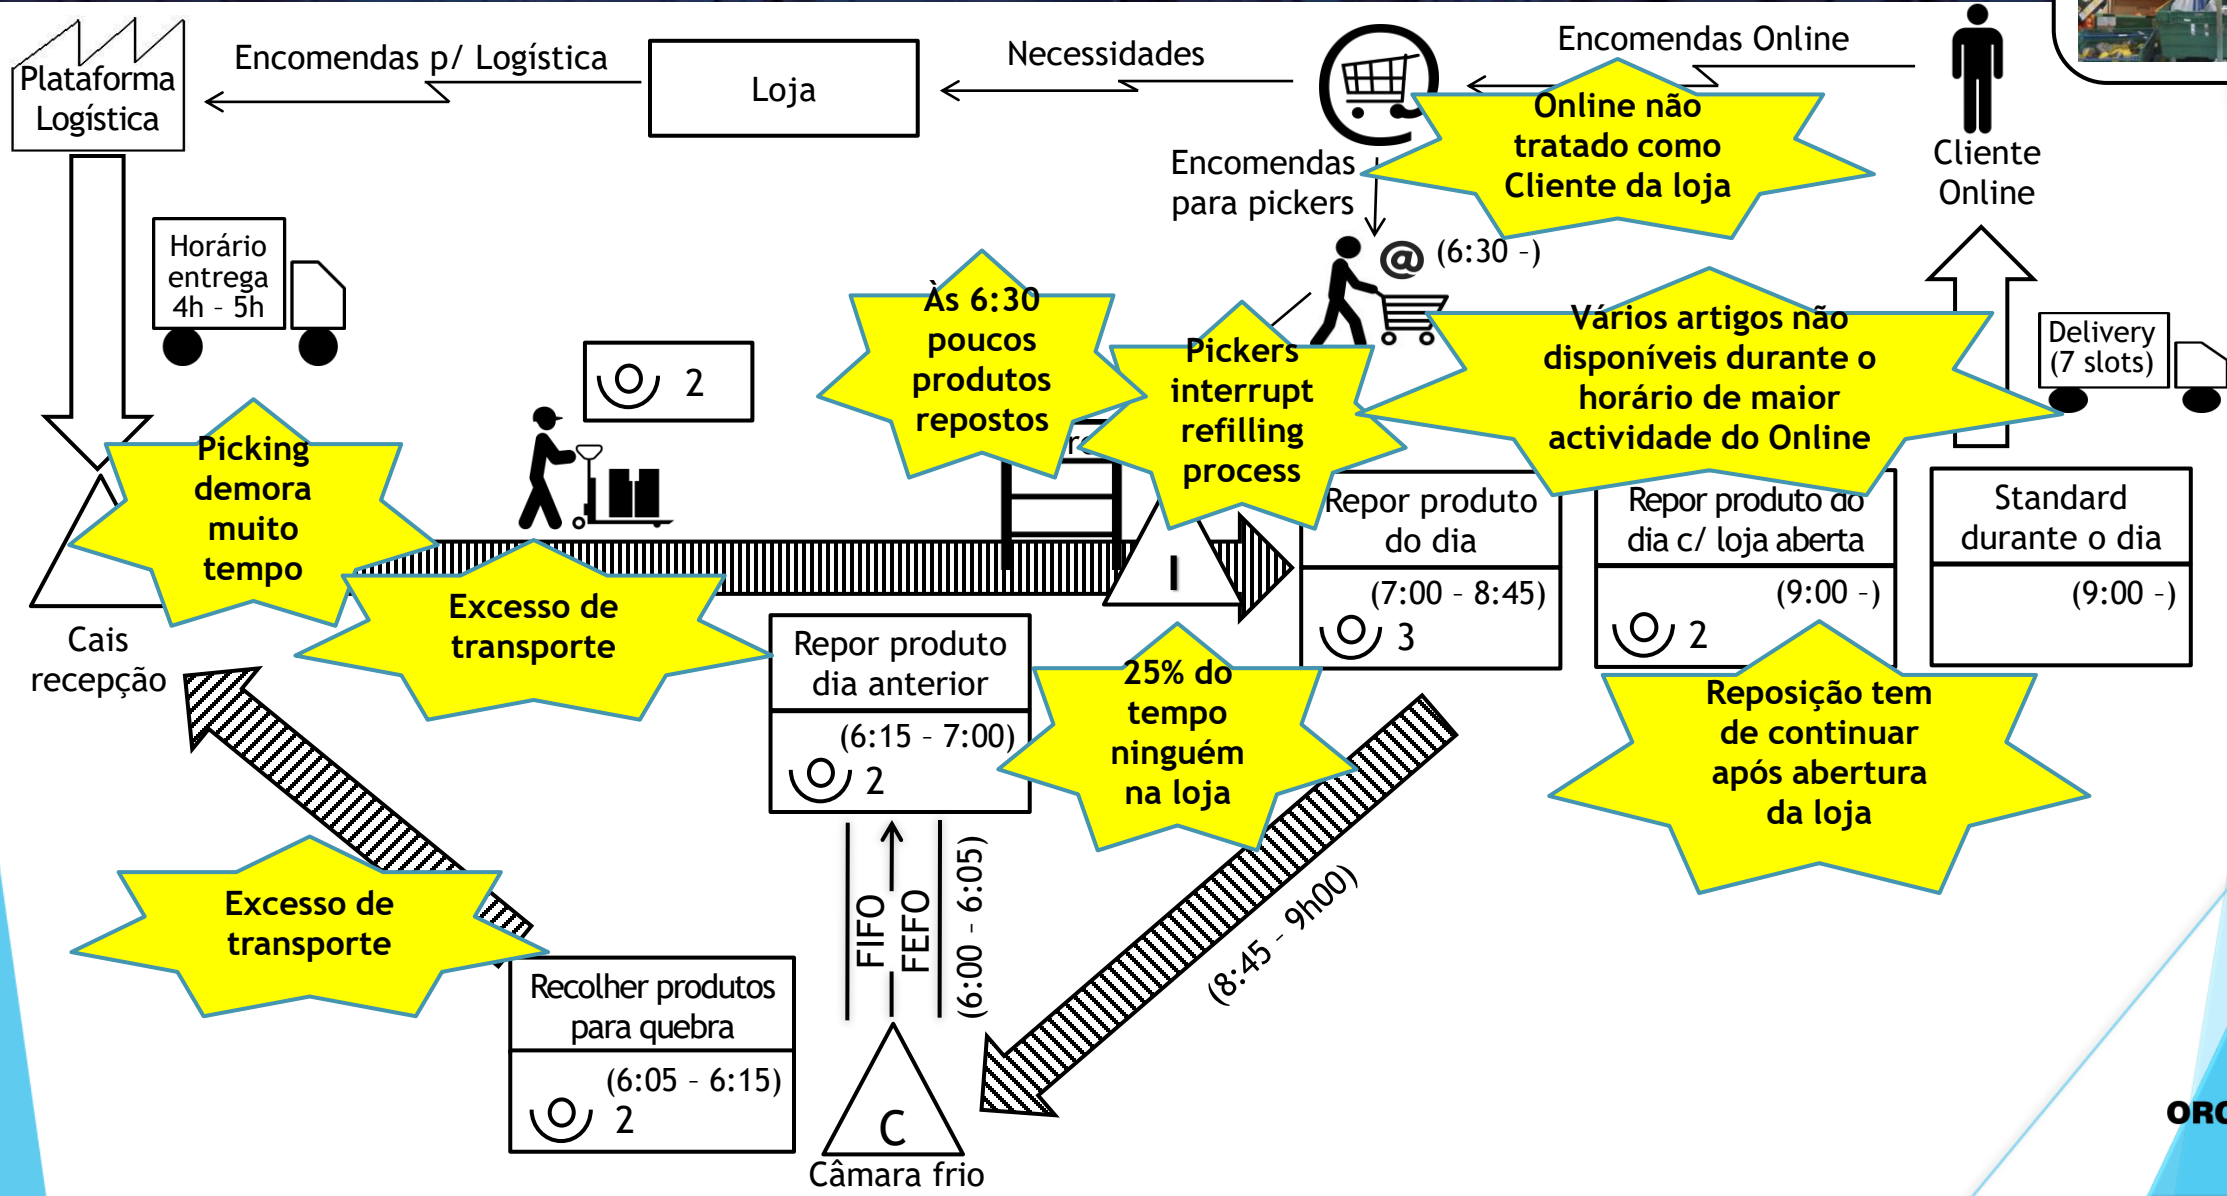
Plataforma Logística

Encomendas p/ Logística

Loja

Necessidades

Encomendas Online

Online não tratado como Cliente da loja

Cliente Online

Encomendas para pickers

@ (6:30 -)

Horário entrega 4h - 5h

2

Às 6:30 poucos produtos repostos

Pickers interrupt refilling process

Vários artigos não disponíveis durante o horário de maior actividade do Online

Delivery (7 slots)

Picking demora muito tempo

I

Repor produto do dia

(7:00 - 8:45)

3

Repor produto do dia c/ loja aberta

(9:00 -)

2

Standard durante o dia

(9:00 -)

Cais recepção

Excesso de transporte

Repor produto dia anterior

(6:15 - 7:00)

2

25% do tempo ninguém na loja

Reposição tem de continuar após abertura da loja

(8:45 - 9h00)

FIFO

FEFO

(6:00 - 6:05)

Excesso de transporte

Recolher produtos para quebra

(6:05 - 6:15)

2

C

Câmara frio

ORC